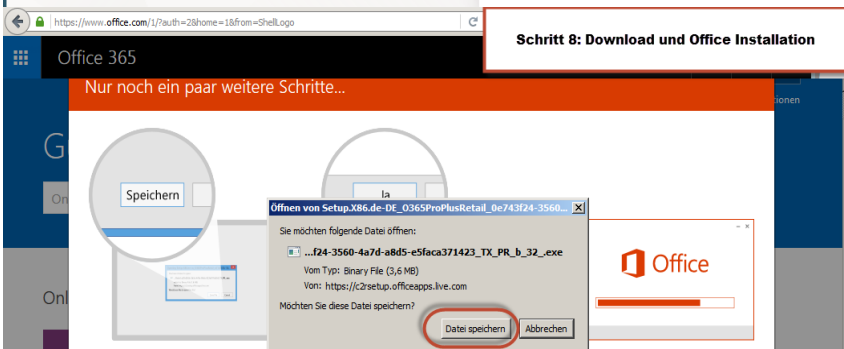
https://www.office.com/1/?auth=2&home=1&from=ShellLogo

Office 365

Schritt 8: Download und Office Installation

Nur noch ein paar weitere Schritte...

G

On

Onl

ionen

Speichern

Ja

Öffnen von Setup.X86.de-DE_O365ProPlusRetail_0e743f24-3560...

Sie möchten folgende Datei öffnen:

...f24-3560-4a7d-a8d5-e5faca371423_TX_PR_b_32_.exe

Vom Typ: Binary File (3,6 MB)

Von: https://c2rsetup.officeapps.live.com

Möchten Sie diese Datei speichern?

Datei speichern

Abbrechen

Office